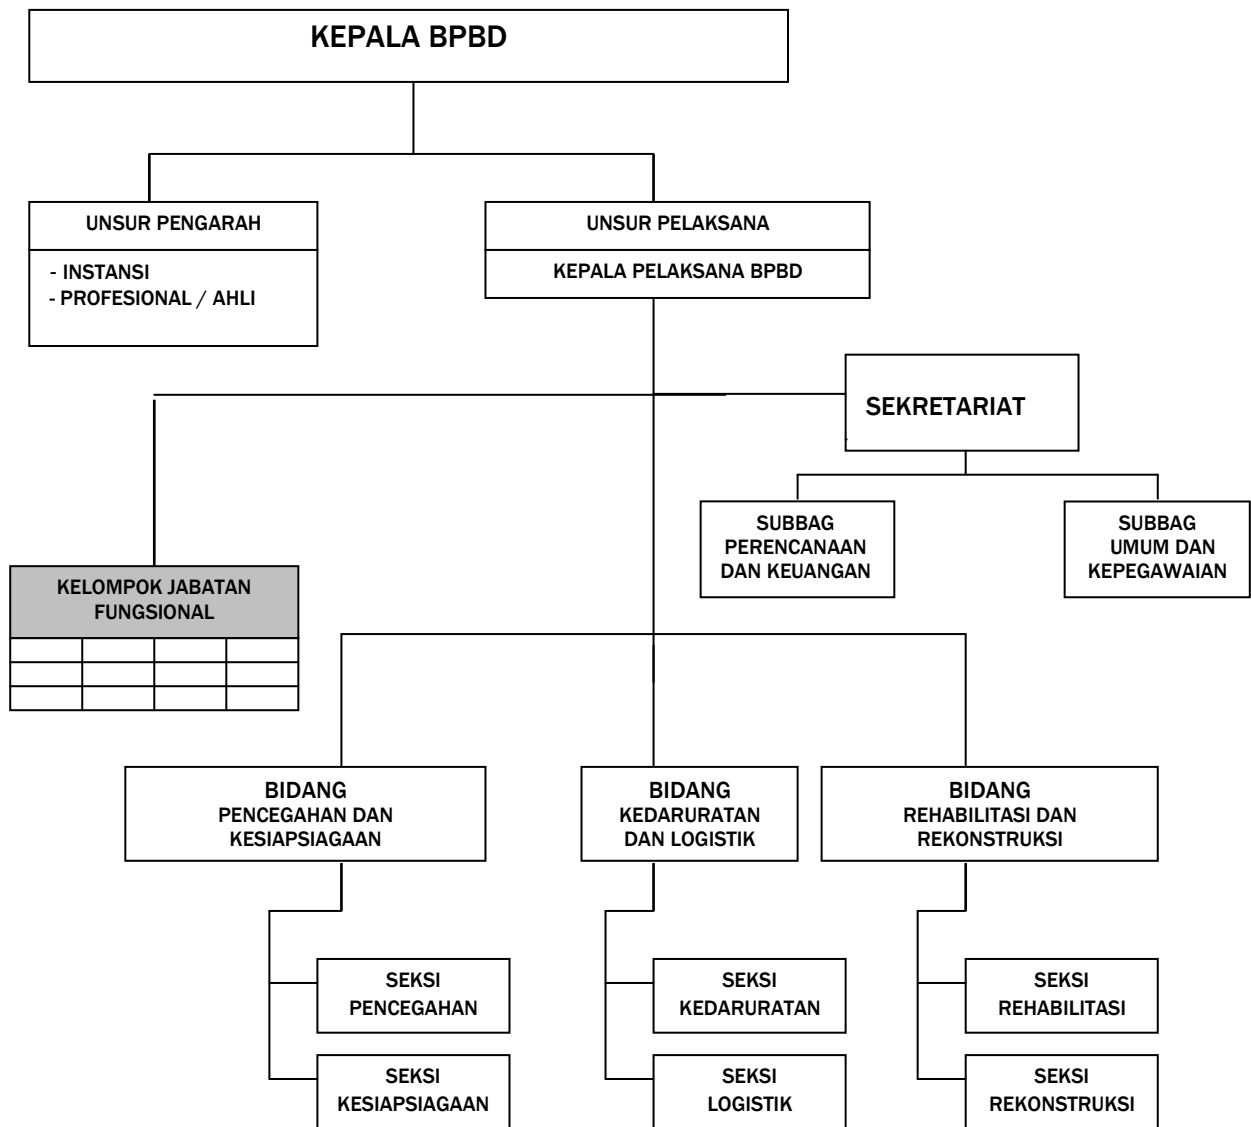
KEPALA BPBD

UNSUR PENGARAH

- INSTANSI
- PROFESIONAL / AHLI

UNSUR PELAKSANA

KEPALA PELAKSANA BPBD

SEKRETARIAT

SUBBAG PERENCANAAN DAN KEUANGAN

SUBBAG UMUM DAN KEPEGAWAIAN

KELOMPOK JABATAN FUNGSIONAL

BIDANG PENCEGAHAN DAN KESIAPSIAGAAN

BIDANG KEDARURATAN DAN LOGISTIK

BIDANG REHABILITASI DAN REKONSTRUKSI

SEKSI PENCEGAHAN

SEKSI KESIAPSIAGAAN

SEKSI KEDARURATAN

SEKSI LOGISTIK

SEKSI REHABILITASI

SEKSI REKONSTRUKSI